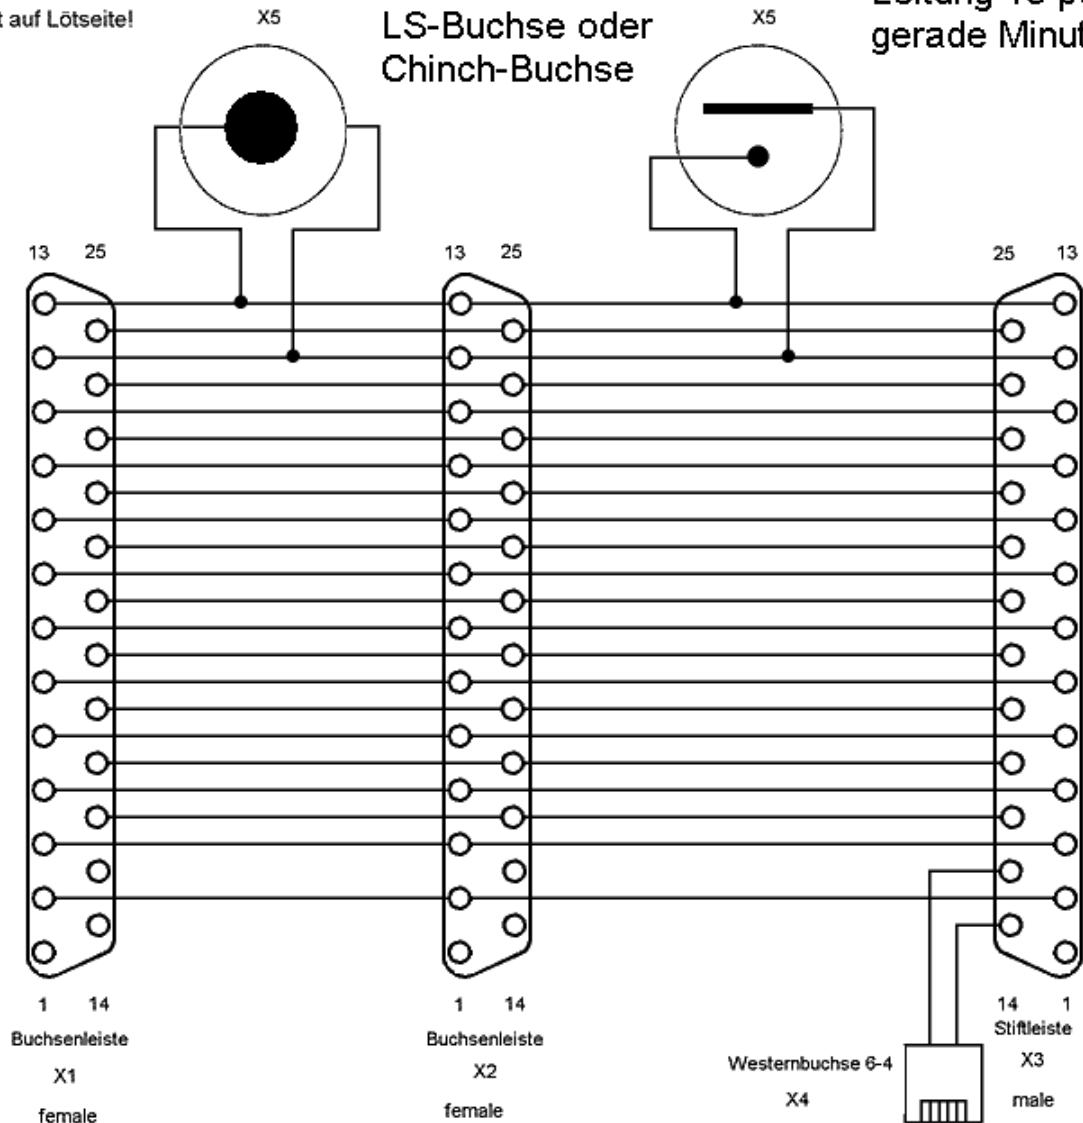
t auf Lötseite!

X5

LS-Buchse oder Chinch-Buchse

X5

Leitung 13 p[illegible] gerade Minut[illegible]

13 25

13 25

25 13

1 14

Buchsenleiste

X1

female

1 14

Buchsenleiste

X2

female

Westernbuchse 6-4

X4

14 1

Stiftleiste

X3

male